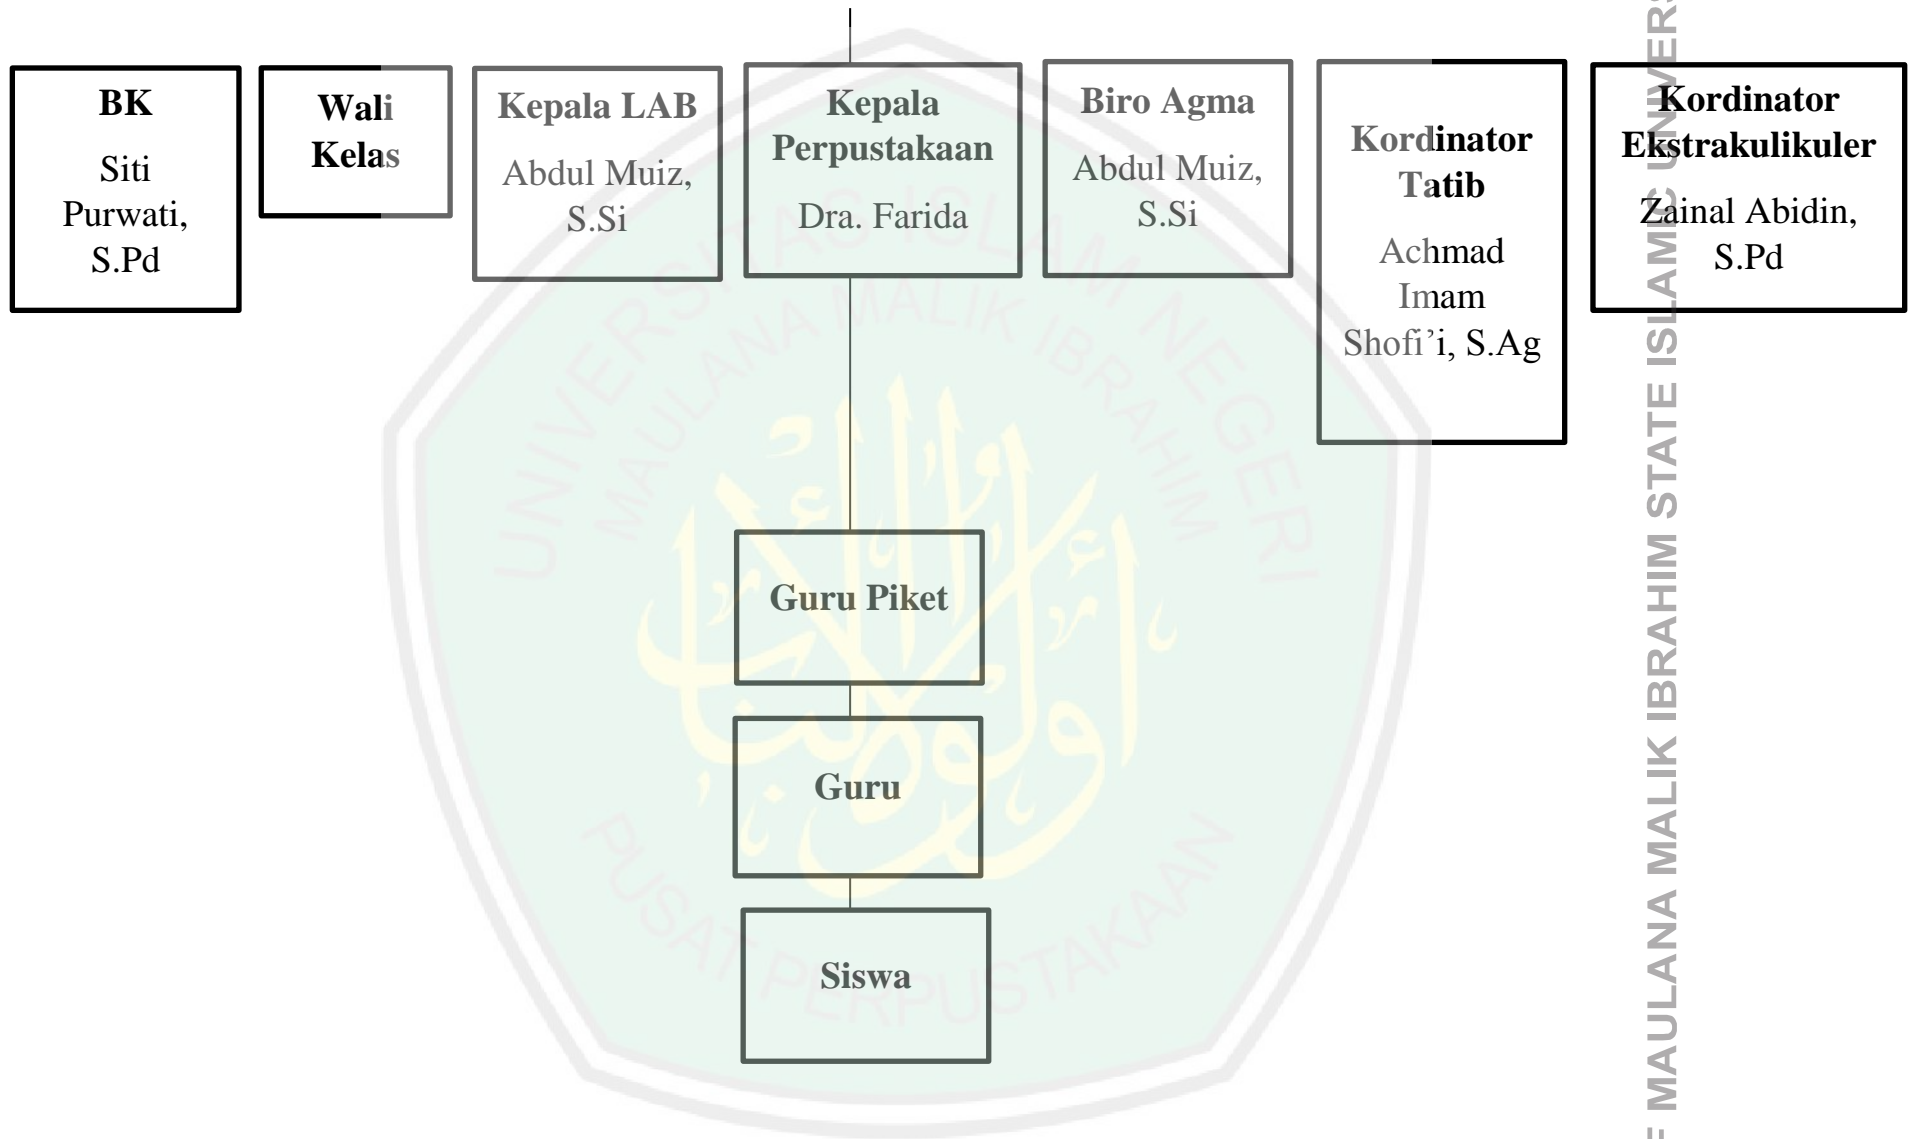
**BK**
Siti Purwati, S.Pd

**Wali Kelas**

**Kepala LAB**
Abdul Muiz, S.Si

**Kepala Perpustakaan**
Dra. Farida

**Biro Agma**
Abdul Muiz, S.Si

**Kordinator Tatib**
Achmad Imam Shofi'i, S.Ag

**Kordinator Ekstrakulikuler**
Zainal Abidin, S.Pd

**Guru Piket**

**Guru**

**Siswa**

UNIVERSITAS ISLAM NEGERI MAULANA MALIK IBRAHIM
PUSAT PERPUSTAKAAN

MAULANA MALIK IBRAHIM STATE ISLAMIC UNIVERS